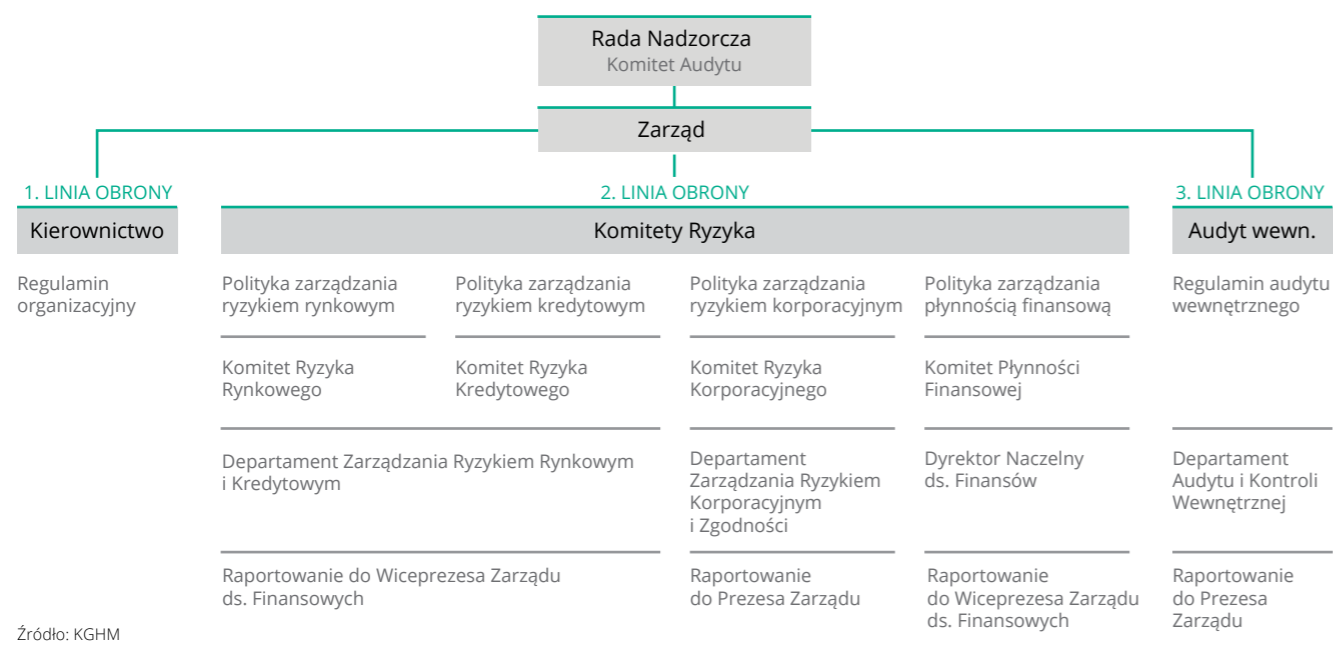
Rada Nadzorcza
Komitet Audytu

Zarząd

1. LINIA OBRONY

Kierownictwo

Regulamin organizacyjny

2. LINIA OBRONY

Komitety Ryzyka

Polityka zarządzania ryzykiem rynkowym

Komitet Ryzyka Rynkowego

Polityka zarządzania ryzykiem kredytowym

Komitet Ryzyka Kredytowego

Departament Zarządzania Ryzykiem Rynkowym i Kredytowym

Raportowanie do Wiceprezesa Zarządu ds. Finansowych

Polityka zarządzania ryzykiem korporacyjnym

Komitet Ryzyka Korporacyjnego

Departament Zarządzania Ryzykiem Korporacyjnym i Zgodności

Raportowanie do Prezesa Zarządu

Polityka zarządzania płynnością finansową

Komitet Płynności Finansowej

Dyrektor Naczelny ds. Finansów

Raportowanie do Wiceprezesa Zarządu ds. Finansowych

3. LINIA OBRONY

Audyt wewn.

Regulamin audytu wewnętrznego

Departament Audytu i Kontroli Wewnętrznej

Raportowanie do Prezesa Zarządu

Źródło: KGHM